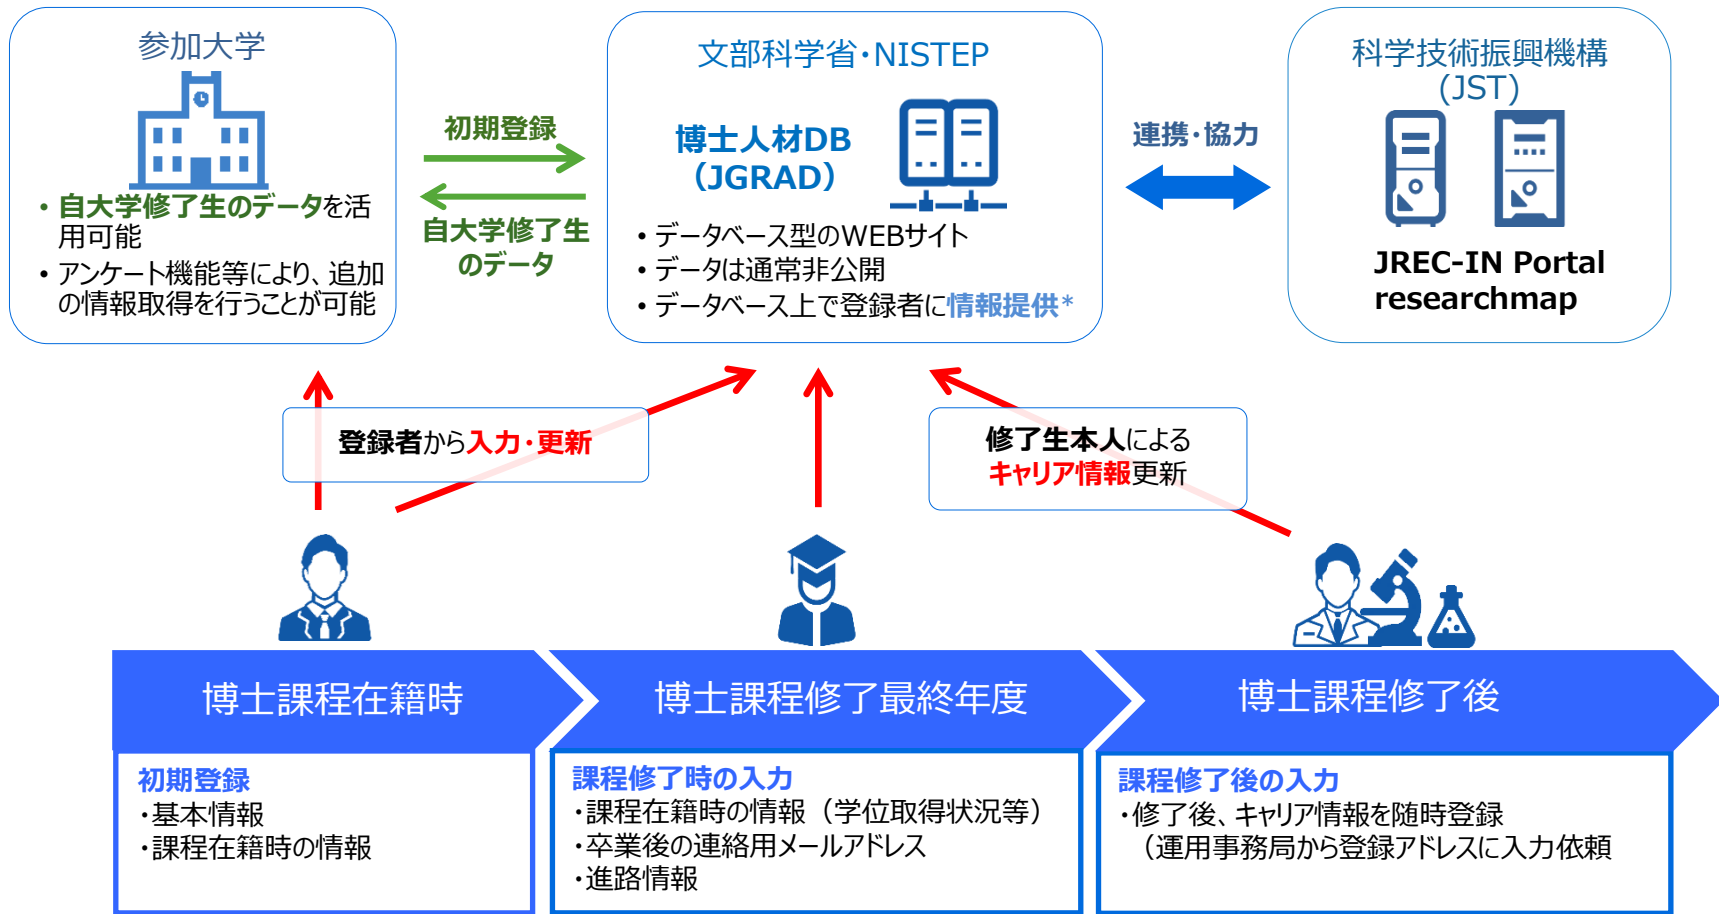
参加大学

・自大学修了生のデータを活用可能
・アンケート機能等により、追加の情報取得を行うことが可能

初期登録

自大学修了生のデータ

文部科学省・NISTEP

博士人材DB（JGRAD）

・データベース型のWEBサイト
・データは通常非公開
・データベース上で登録者に情報提供*

連携・協力

科学技術振興機構（JST）

JREC-IN Portal
researchmap

登録者から入力・更新

修了生本人による
キャリア情報更新

博士課程在籍時

博士課程修了最終年度

博士課程修了後

初期登録
・基本情報
・課程在籍時の情報

課程修了時の入力
・課程在籍時の情報（学位取得状況等）
・卒業後の連絡用メールアドレス
・進路情報

課程修了後の入力
・修了後、キャリア情報を随時登録
（運用事務局から登録アドレスに入力依頼